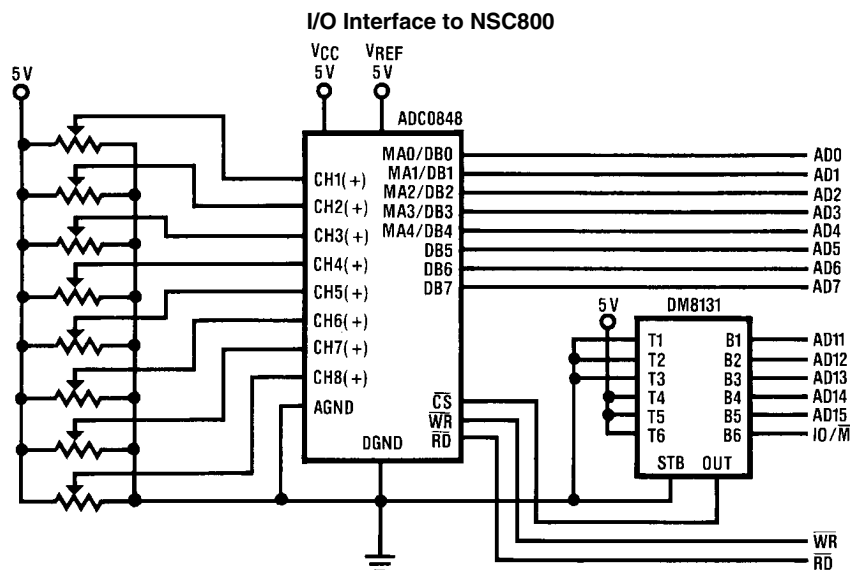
I/O Interface to NSC800

5 V

$V_{CC}$
5 V

$V_{REF}$
5 V

ADC0848

CH1(+)
CH2(+)
CH3(+)
CH4(+)
CH5(+)
CH6(+)
CH7(+)
CH8(+)
AGND

MA0/DB0
MA1/DB1
MA2/DB2
MA3/DB3
MA4/DB4
DB5
DB6
DB7

$\overline{CS}$
$\overline{WR}$
$\overline{RD}$

DGND

AD0
AD1
AD2
AD3
AD4
AD5
AD6
AD7

5 V

DM8131

T1
T2
T3
T4
T5
T6

B1
B2
B3
B4
B5
B6

STB
OUT

AD11
AD12
AD13
AD14
AD15
IO/$\overline{M}$

$\overline{WR}$
$\overline{RD}$